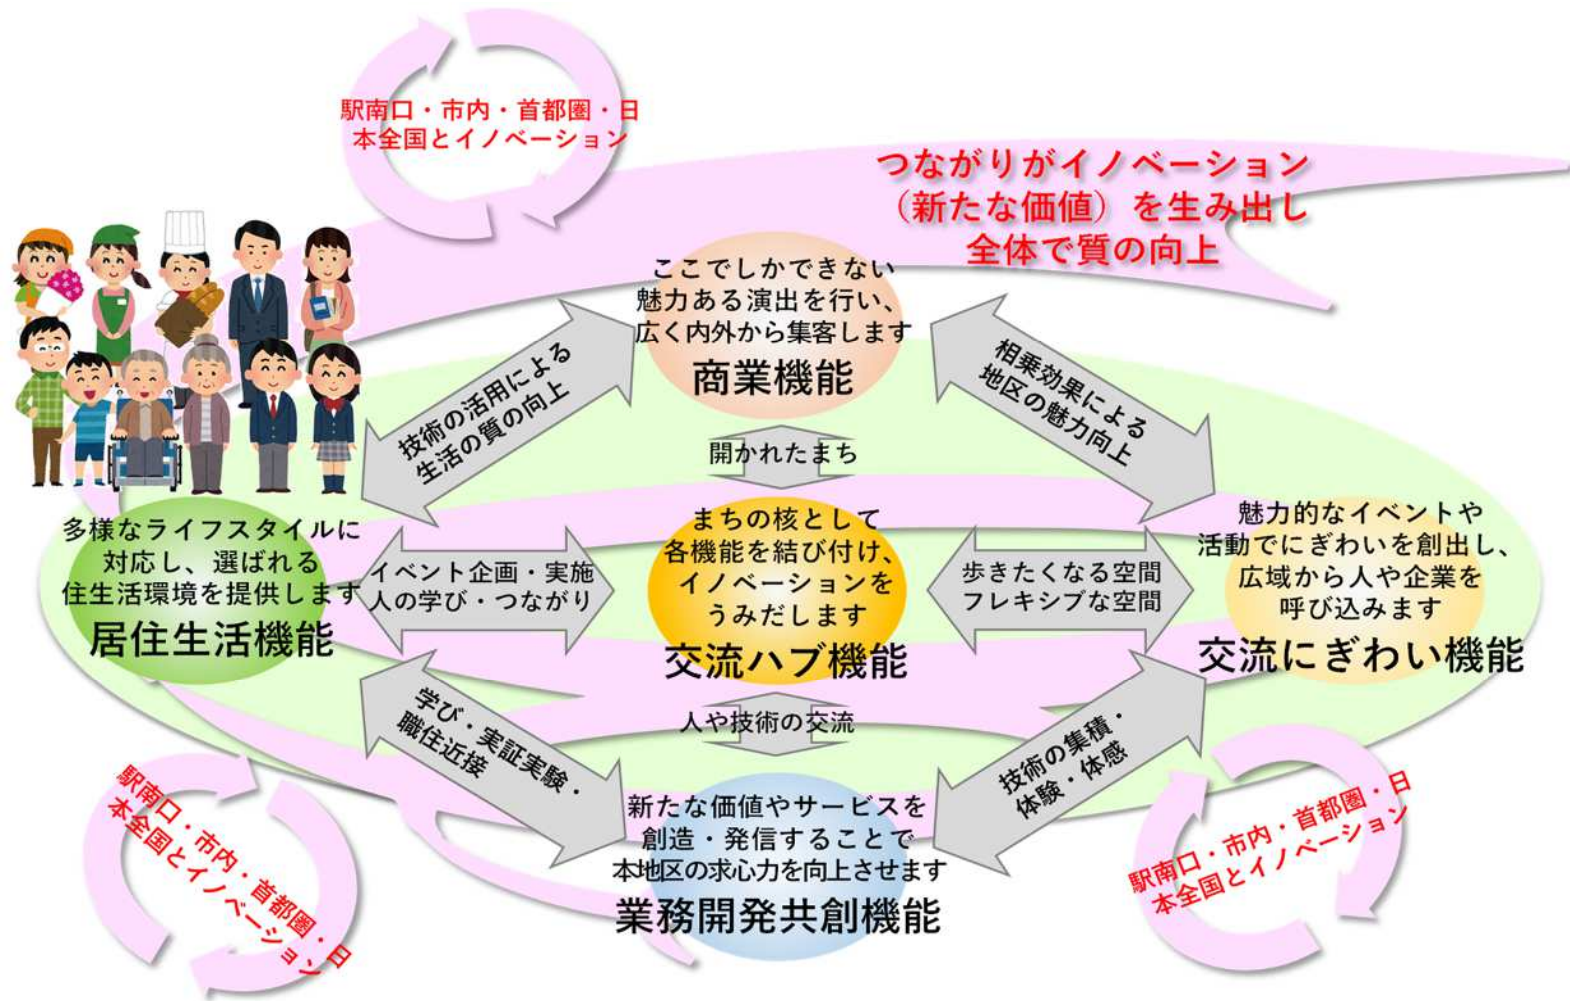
駅南口・市内・首都圏・日本全国とイノベーション

つながりがイノベーション（新たな価値）を生み出し全体で質の向上

ここでしかできない魅力ある演出を行い、広く内外から集客します
商業機能

技術の活用による生活の質の向上

相乗効果による地区の魅力向上

開かれたまち

多様なライフスタイルに対応し、選ばれる住生活環境を提供します
居住生活機能

イベント企画・実施
人の学び・つながり

まちの核として各機能を結び付け、イノベーションをうみだします
交流ハブ機能

歩きたくなる空間
フレキシブな空間

魅力的なイベントや活動でにぎわいを創出し、広域から人や企業を呼び込みます
交流にぎわい機能

人や技術の交流

学び・実証実験・職住近接

技術の集積・体験・体感

新たな価値やサービスを創造・発信することで本地区の求心力を向上させます
業務開発共創機能

駅南口・市内・首都圏・日本全国とイノベーション

駅南口・市内・首都圏・日本全国とイノベーション